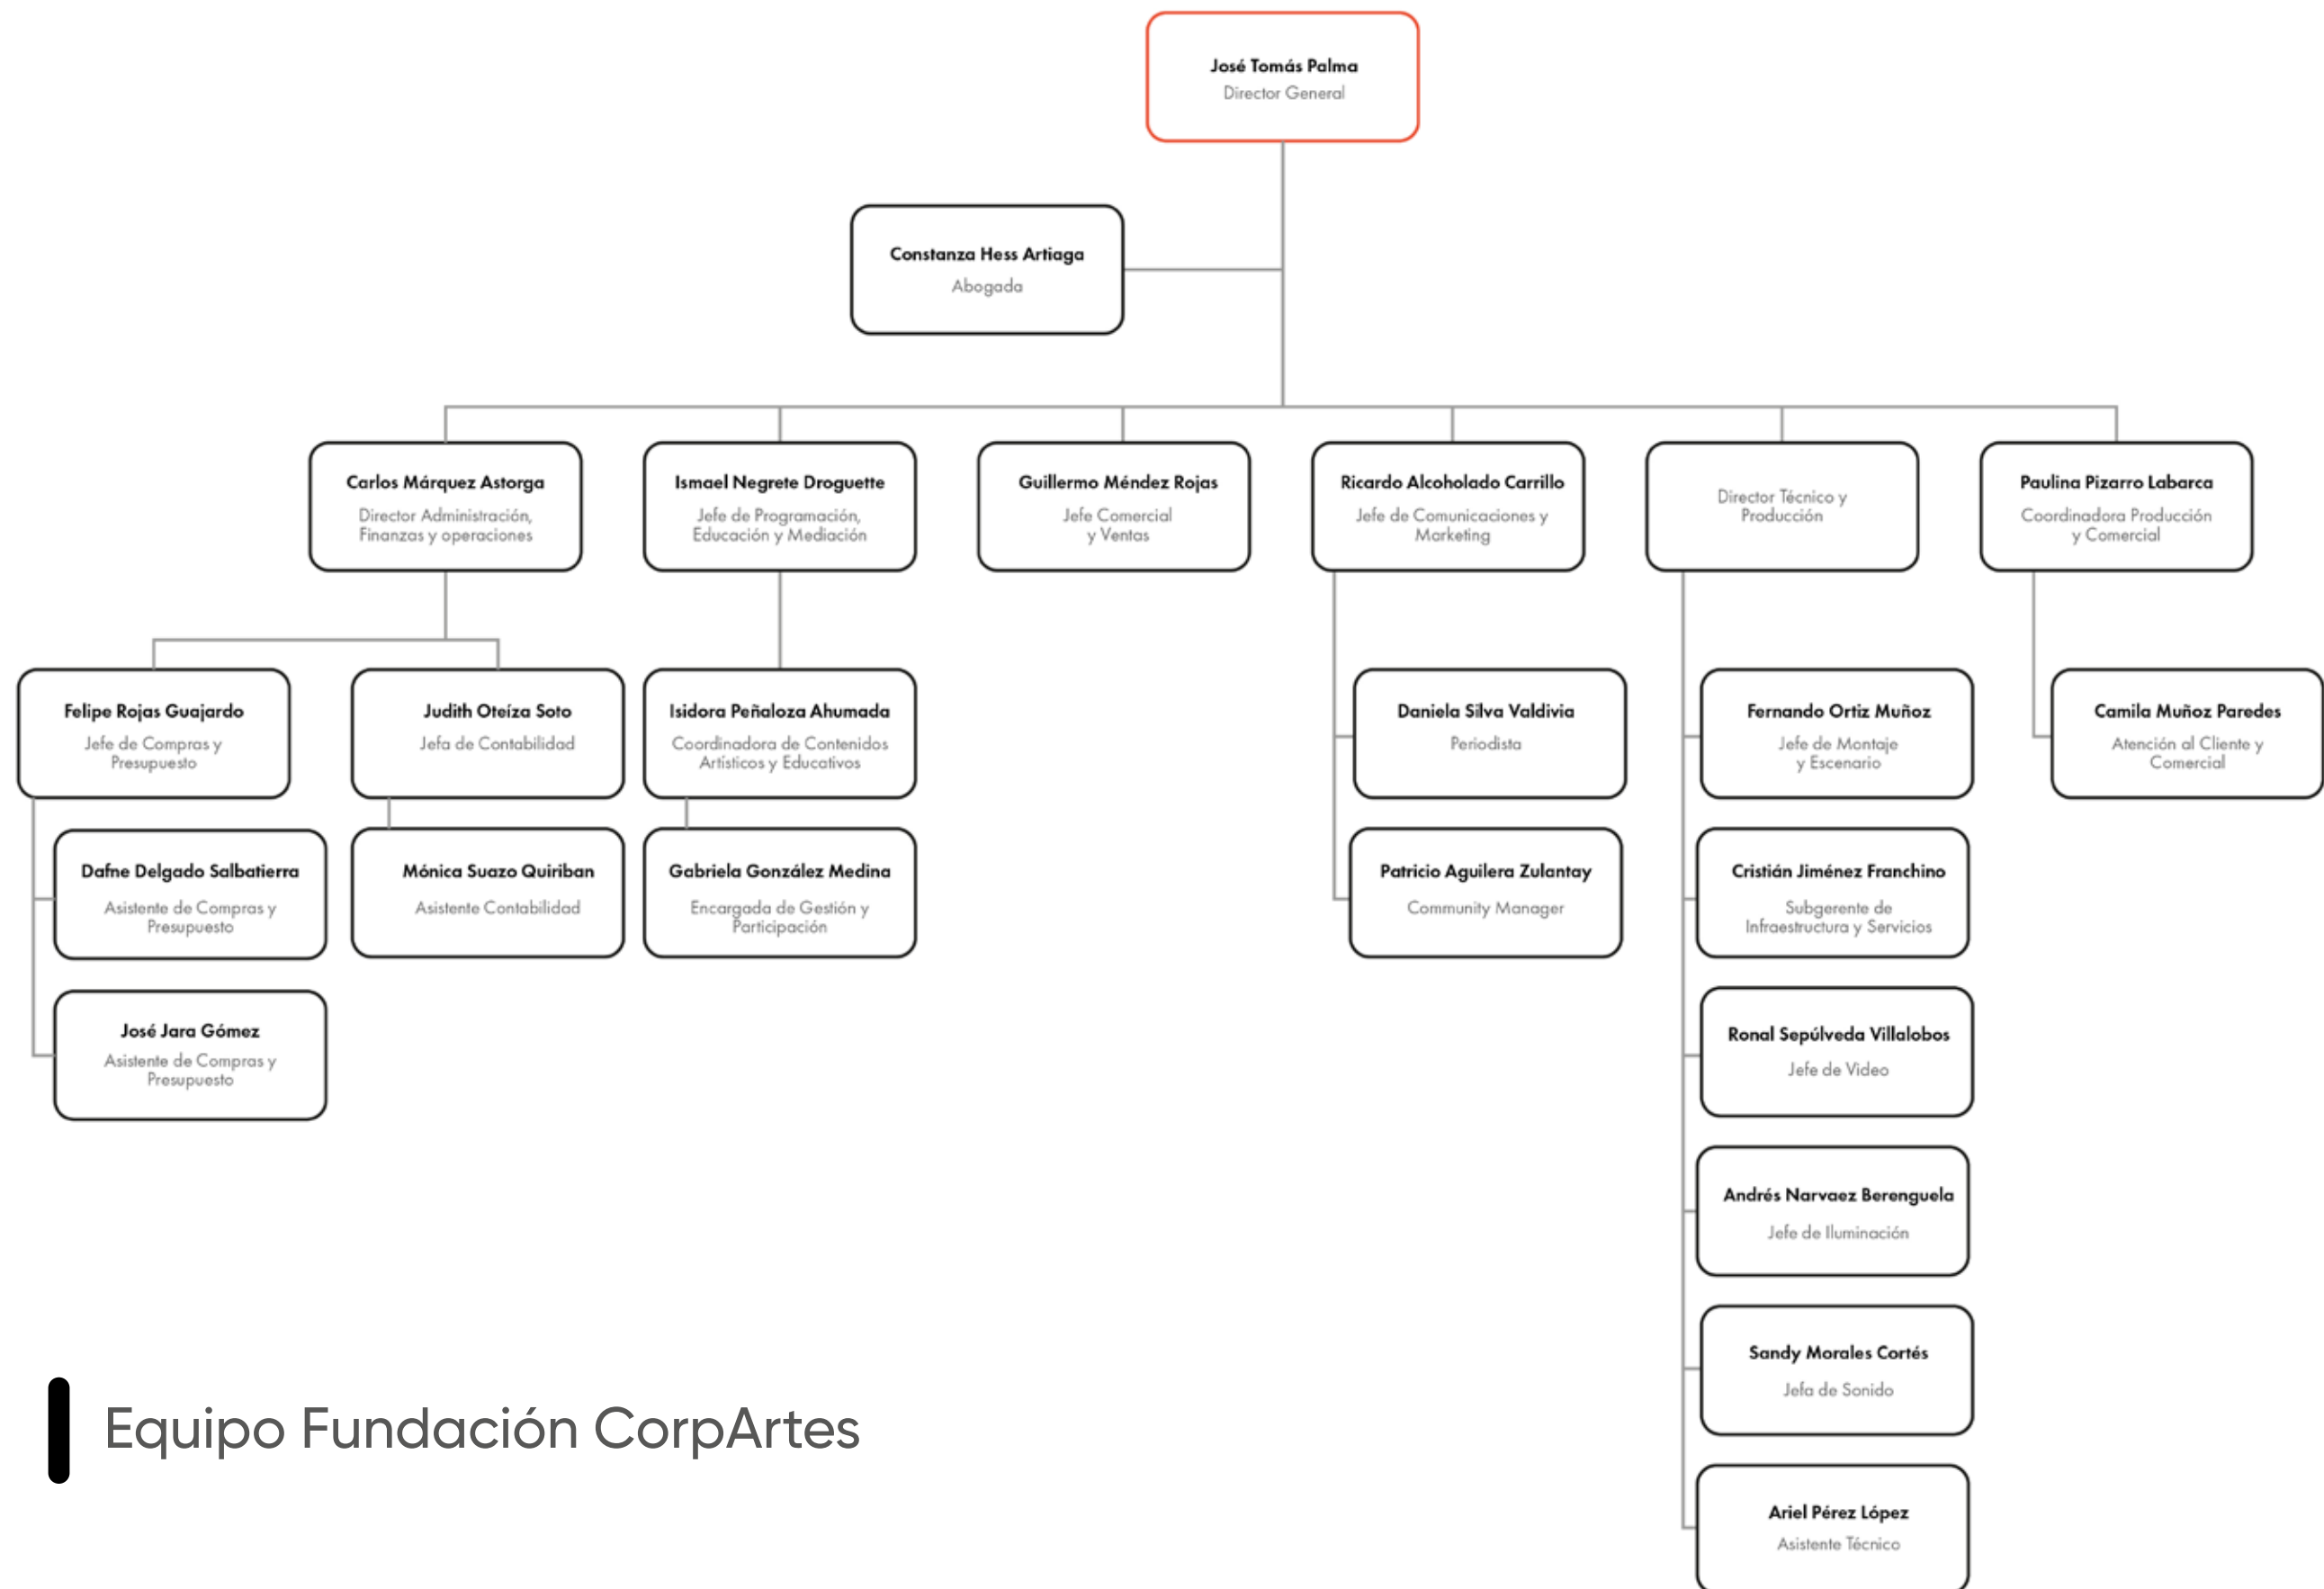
José Tomás Palma
Director General

Constanza Hess Artiaga
Abogada

Carlos Márquez Astorga
Director Administración, Finanzas y operaciones

Ismael Negrete Droguette
Jefe de Programación, Educación y Mediación

Guillermo Méndez Rojas
Jefe Comercial y Ventas

Ricardo Alcoholado Carrillo
Jefe de Comunicaciones y Marketing

Director Técnico y Producción

Paulina Pizarro Labarca
Coordinadora Producción y Comercial

Felipe Rojas Guajardo
Jefe de Compras y Presupuesto

Dafne Delgado Salbatierra
Asistente de Compras y Presupuesto

José Jara Gómez
Asistente de Compras y Presupuesto

Judith Oteíza Soto
Jefa de Contabilidad

Mónica Suazo Quiriban
Asistente Contabilidad

Isidora Peñaloza Ahumada
Coordinadora de Contenidos Artísticos y Educativos

Gabriela González Medina
Encargada de Gestión y Participación

Daniela Silva Valdivia
Periodista

Patricio Aguilera Zulantay
Community Manager

Fernando Ortiz Muñoz
Jefe de Montaje y Escenario

Cristián Jiménez Franchino
Subgerente de Infraestructura y Servicios

Ronal Sepúlveda Villalobos
Jefe de Video

Andrés Narvaez Berenguela
Jefe de Iluminación

Sandy Morales Cortés
Jefa de Sonido

Ariel Pérez López
Asistente Técnico

Camila Muñoz Paredes
Atención al Cliente y Comercial

Equipo Fundación CorpArtes